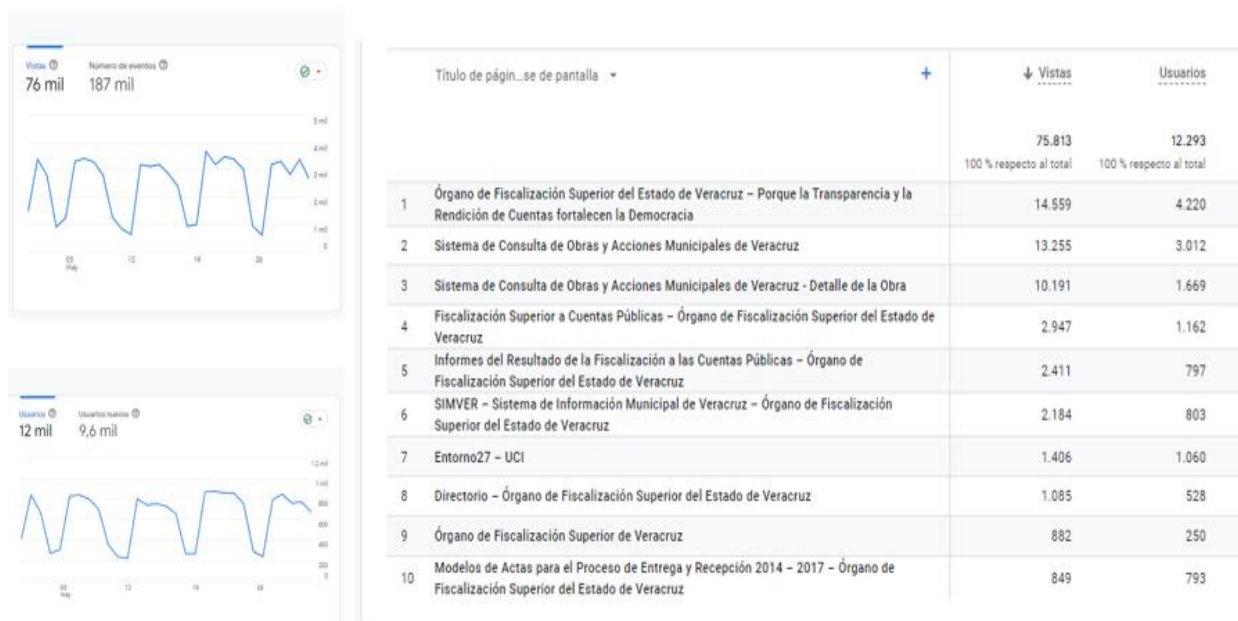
Vistas
76 mil

Número de eventos
187 mil

5 mil
4 mil
3 mil
2 mil
1 mil
0

05 may
12
19
26

Usuarios
12 mil

Usuarios nuevos
9,6 mil

1,2 mil
1 mil
800
600
400
200
0

05 may
12
19
26

| | Título de págin...se de pantalla | ↓ Vistas | Usuarios |
|---|---|---|---|
| | | 75.813 100 % respecto al total | 12.293 100 % respecto al total |
| 1 | Órgano de Fiscalización Superior del Estado de Veracruz – Porque la Transparencia y la Rendición de Cuentas fortalecen la Democracia | 14.559 | 4.220 |
| 2 | Sistema de Consulta de Obras y Acciones Municipales de Veracruz | 13.255 | 3.012 |
| 3 | Sistema de Consulta de Obras y Acciones Municipales de Veracruz - Detalle de la Obra | 10.191 | 1.669 |
| 4 | Fiscalización Superior a Cuentas Públicas – Órgano de Fiscalización Superior del Estado de Veracruz | 2.947 | 1.162 |
| 5 | Informes del Resultado de la Fiscalización a las Cuentas Públicas – Órgano de Fiscalización Superior del Estado de Veracruz | 2.411 | 797 |
| 6 | SIMVER – Sistema de Información Municipal de Veracruz – Órgano de Fiscalización Superior del Estado de Veracruz | 2.184 | 803 |
| 7 | Entorno27 – UCI | 1.406 | 1.060 |
| 8 | Directorio – Órgano de Fiscalización Superior del Estado de Veracruz | 1.085 | 528 |
| 9 | Órgano de Fiscalización Superior de Veracruz | 882 | 250 |
| 10 | Modelos de Actas para el Proceso de Entrega y Recepción 2014 – 2017 – Órgano de Fiscalización Superior del Estado de Veracruz | 849 | 793 |